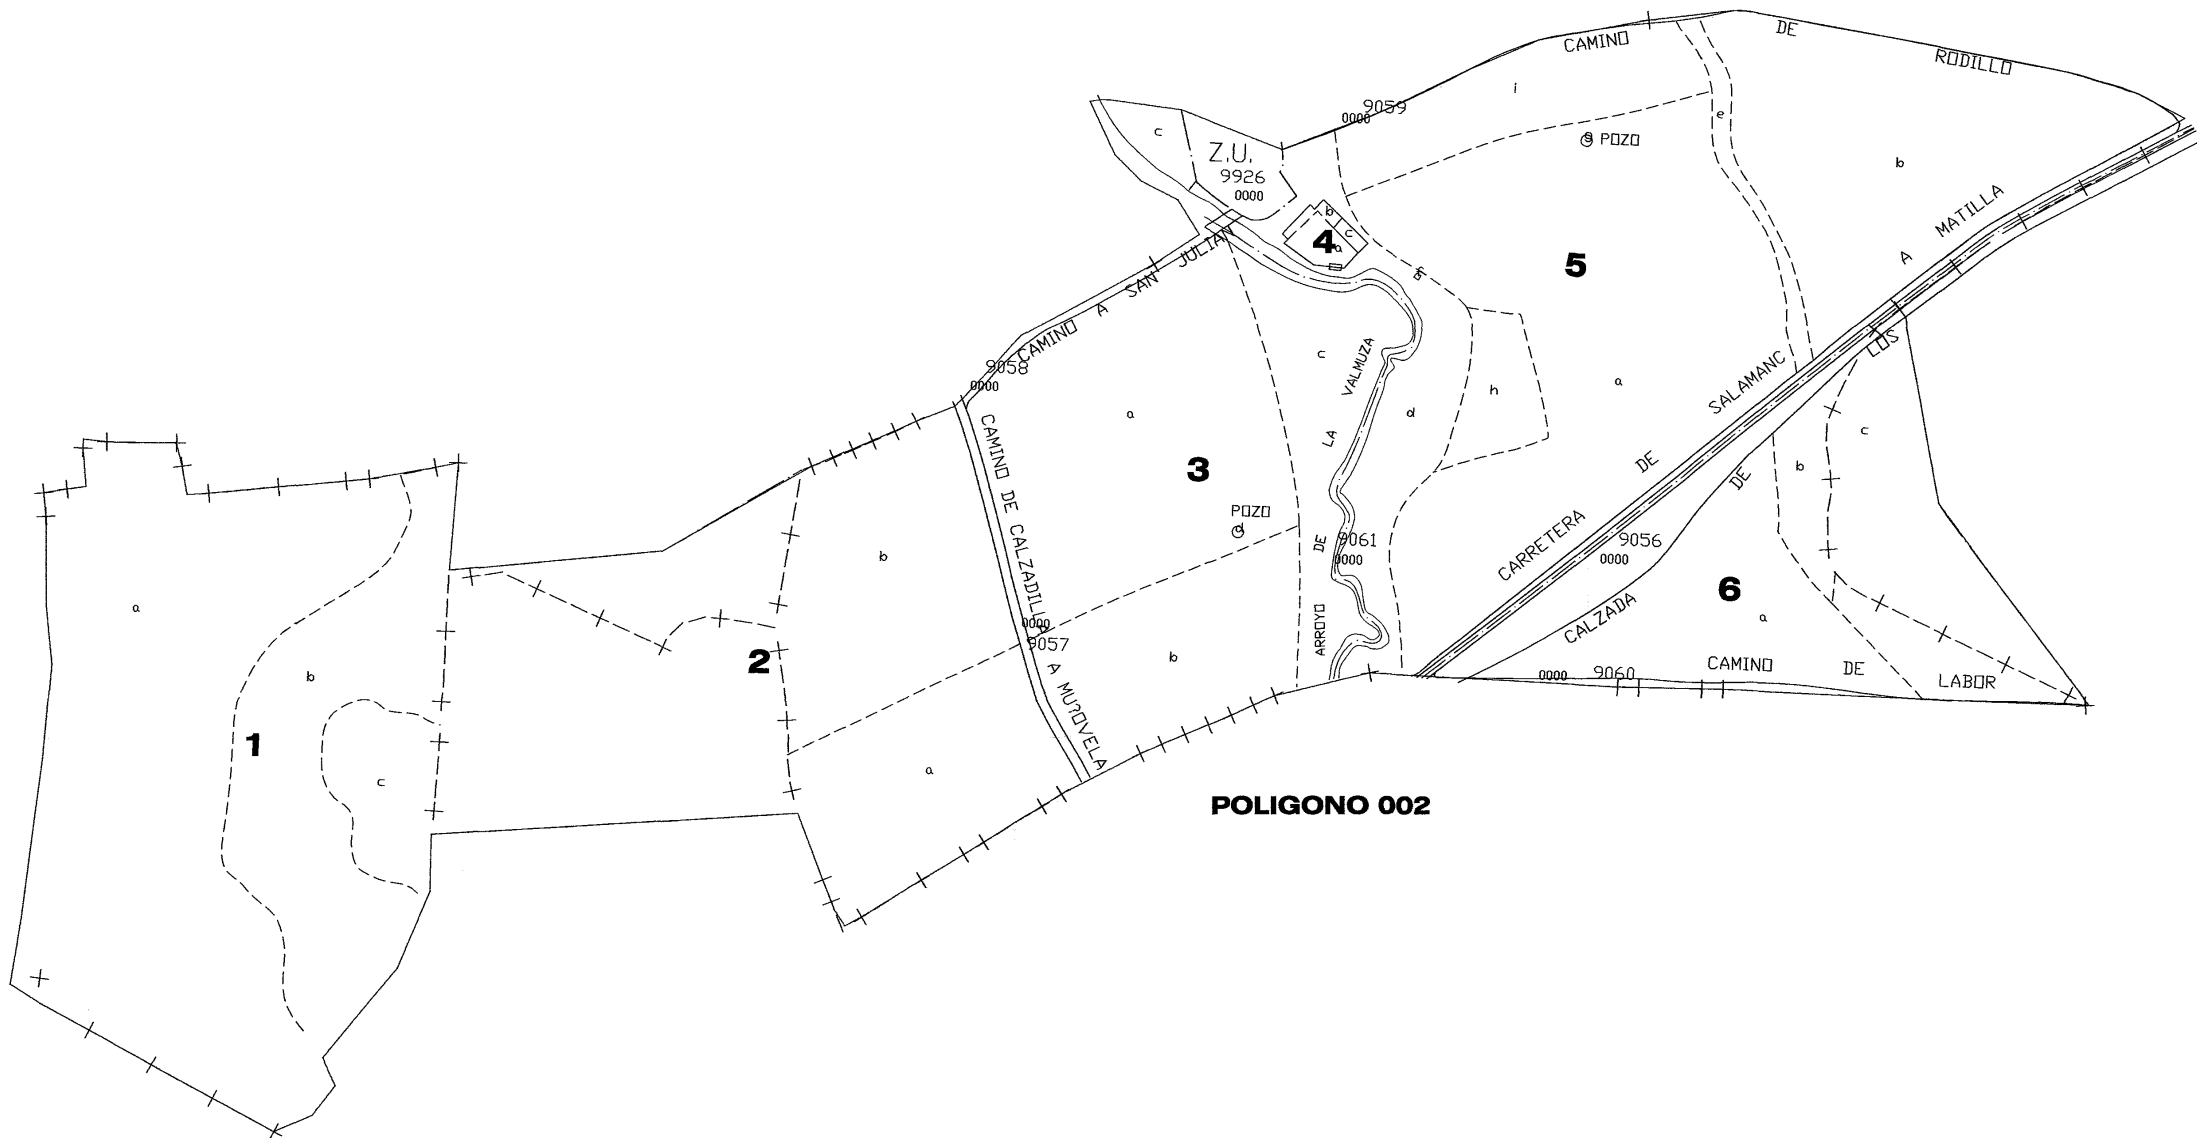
CAMINO DE RODILLO

9059
0000

i

e

c

Z.U.
9926
0000

POZO

b

b
c
4
a

f

5

A MATILLA

CAMINO A SAN JULIAN

9058
0000

c

LA VALMUZA

h

a

LOS

CAMINO DE CALZADILLA A MU?OVELA

a

3

d

SALAMANC

c

DE

b

POZO

CARRETERA DE

DE

9061
0000

9056
0000

DE

a

b

ARROYO

6

CALZADA

a

1

2

0000
9057

b

0000 9060 CAMINO DE LABOR

b

c

a

POLIGONO 002